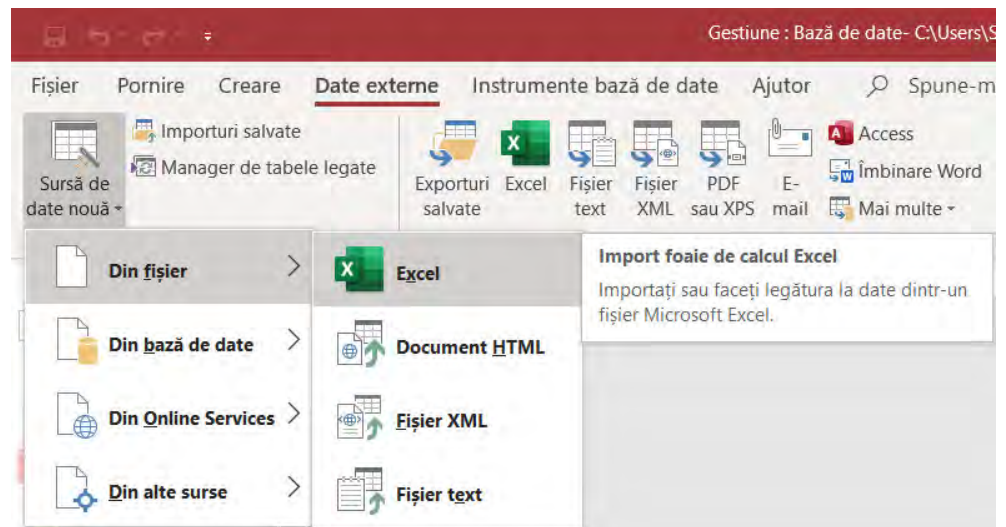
Gestiune : Bază de date- C:\Users\S

Fișier Pornire Creare Date externe Instrumente bază de date Ajutor Spune-m

Sursă de date nouă

Importuri salvate

Manager de tabele legate

Exporturi salvate

Excel

Fișier text

Fișier XML

PDF sau XPS

E-mail

Access

Îmbinare Word

Mai multe

Din fișier

Din bază de date

Din Online Services

Din alte surse

Excel

Document HTML

Fișier XML

Fișier text

Import foaie de calcul Excel

Importați sau faceți legătura la date dintr-un fișier Microsoft Excel.